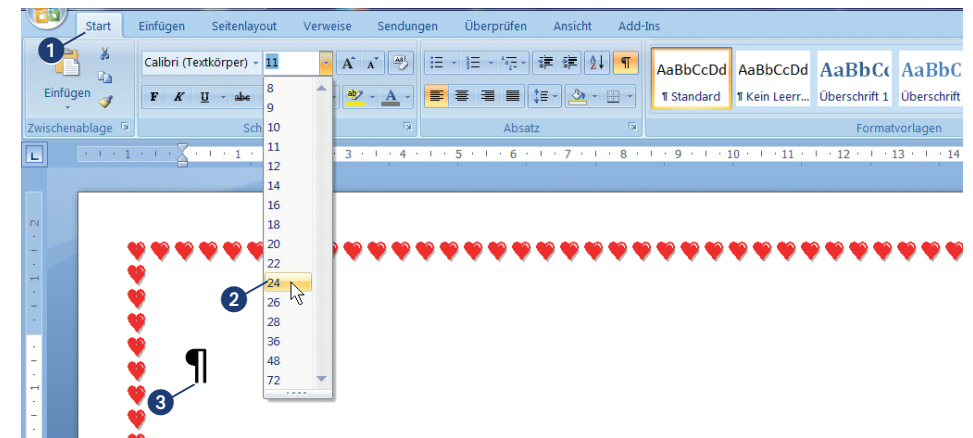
Start Einfügen Seitenlayout Verweise Sendungen Überprüfen Ansicht Add-Ins

1

Einfügen

Zwischenablage

Calibri (Textkörper) 11

F K U abe

Sch

8
9
10
11
12
14
16
18
20
22
24
26
28
36
48
72

Absatz

AaBbCcDd ¶ Standard
AaBbCcDd ¶ Kein Leerr...
AaBbCc Überschrift 1
AaBbC Überschrift

Formatvorlagen

2

3

¶